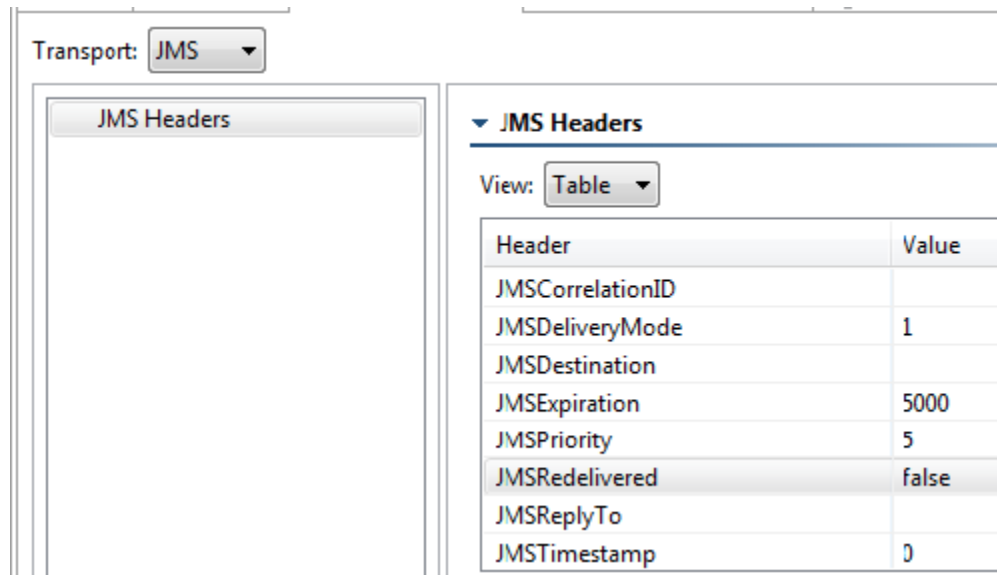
Transport: JMS

JMS Headers

JMS Headers

View: Table

| Header | Value |
|---|---|
| JMSCorrelationID | |
| JMSDeliveryMode | 1 |
| JMSDestination | |
| JMSExpiration | 5000 |
| JMSPriority | 5 |
| JMSRedelivered | false |
| JMSReplyTo | |
| JMSTimestamp | 0 |